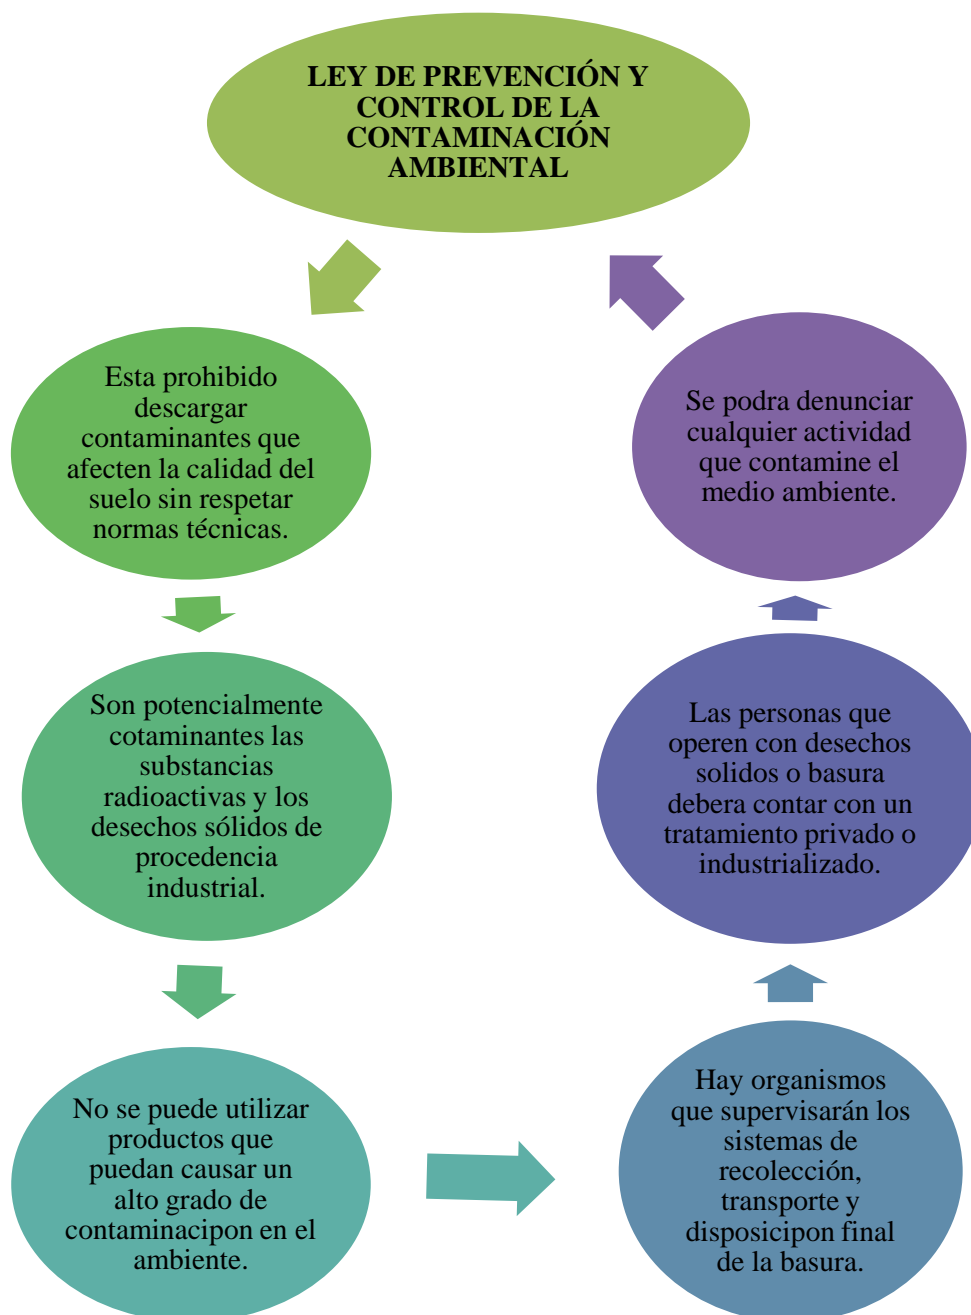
LEY DE PREVENCIÓN Y CONTROL DE LA CONTAMINACIÓN AMBIENTAL

Esta prohibido descargar contaminantes que afecten la calidad del suelo sin respetar normas técnicas.

Son potencialmente cotaminantes las substancias radioactivas y los desechos sólidos de procedencia industrial.

No se puede utilizar productos que puedan causar un alto grado de contaminacipon en el ambiente.

Hay organismos que supervisarán los sistemas de recolección, transporte y disposicipon final de la basura.

Las personas que operen con desechos solidos o basura debera contar con un tratamiento privado o industrializado.

Se podra denunciar cualquier actividad que contamine el medio ambiente.